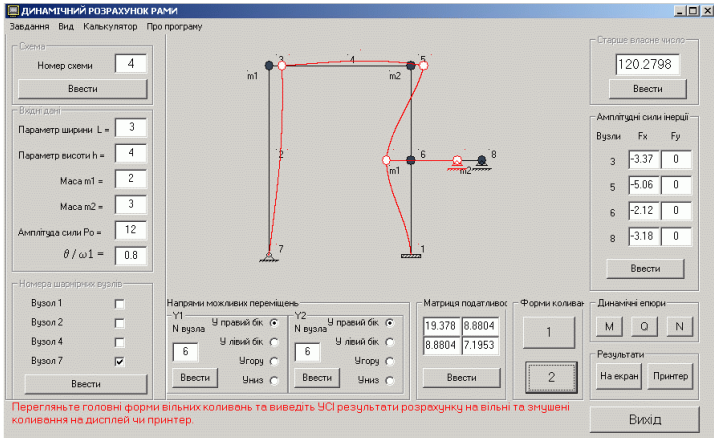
ДИНАМІЧНИЙ РОЗРАХУНОК РАМИ

Завдання Вид Калькулятор Про програму

Схема
Номер схеми 4
Ввести

Вхідні дані
Параметр ширини L = 3
Параметр висоти h = 4
Маса m1 = 2
Маса m2 = 3
Амплітуда сили Po = 12
$\theta$ / $\omega$1 = 0.8

Номера шарнірних вузлів
Вузол 1
Вузол 2
Вузол 4
Вузол 7
Ввести

3 4 5
m1 m2
2
6 8
m1 m2
7 1

Старше власне число
120.2798
Ввести

Амплітудні сили інерції
Вузли Fx Fy
3 -3.37 0
5 -5.06 0
6 -2.12 0
8 -3.18 0
Ввести

Напрями можливих переміщень
Y1
N вузла 6
У правий бік
У лівий бік
Угору
Униз
Ввести
Y2
N вузла 6
У правий бік
У лівий бік
Угору
Униз
Ввести

Матриця податливос
| 19.378 | 8.8804 |
|---|---|
| 8.8804 | 7.1953 |
Ввести

Форми коливан
1
2

Динамічні епюри
M Q N

Результати
На екран Принтер

Перегляньте головні форми вільних коливань та виведіть УСІ результати розрахунку на вільні та змушені коливання на дисплей чи принтер.

Вихід